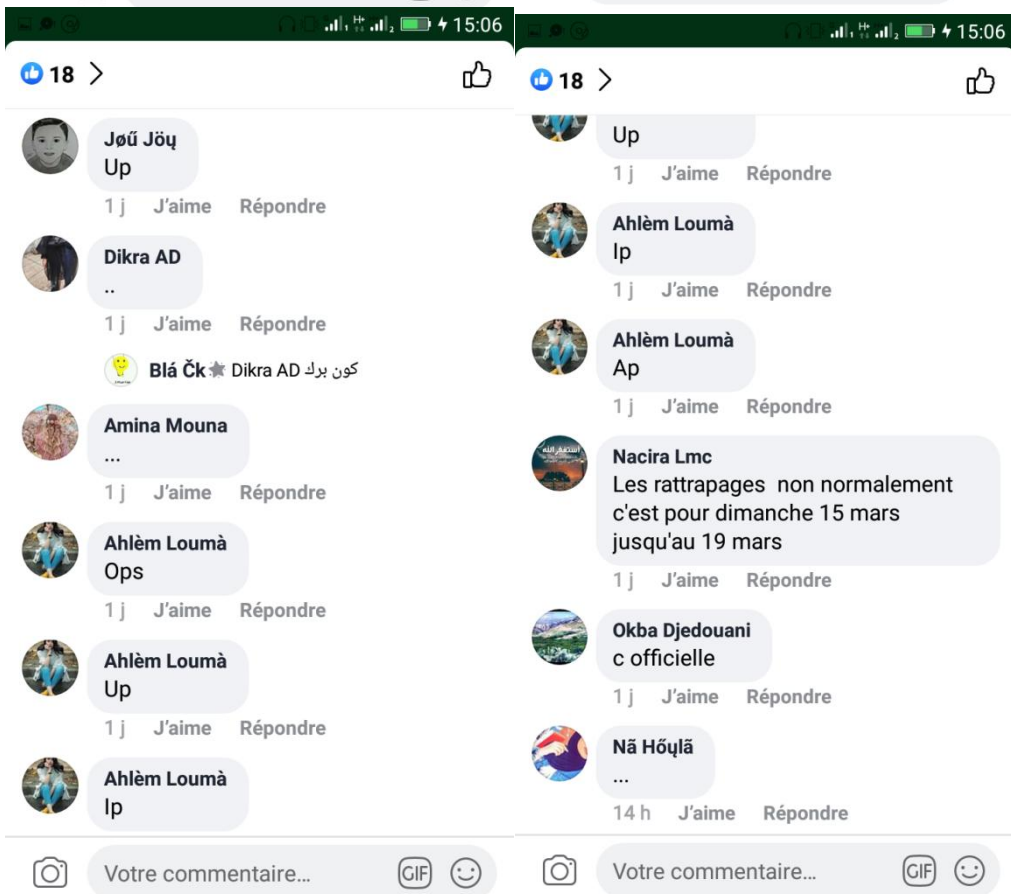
15:06

18 >

Jøű Jöų
Up
1 j J'aime Répondre

Dikra AD
..
1 j J'aime Répondre

Blá Čk Dikra AD كون برك

Amina Mouna
...
1 j J'aime Répondre

Ahlèm Loumà
Ops
1 j J'aime Répondre

Ahlèm Loumà
Up
1 j J'aime Répondre

Ahlèm Loumà
Ip

Votre commentaire...
GIF

15:06

18 >

Up
1 j J'aime Répondre

Ahlèm Loumà
Ip
1 j J'aime Répondre

Ahlèm Loumà
Ap
1 j J'aime Répondre

Nacira Lmc
Les rattrapages non normalement c'est pour dimanche 15 mars jusqu'au 19 mars
1 j J'aime Répondre

Okba Djedouani
c officielle
1 j J'aime Répondre

Nã Hőųlã
...
14 h J'aime Répondre

Votre commentaire...
GIF